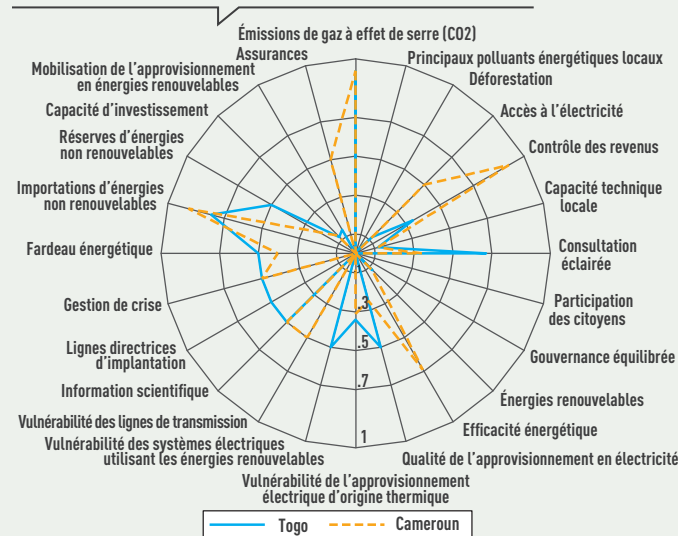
Émissions de gaz à effet de serre (CO2)
Assurances
Principaux polluants énergétiques locaux
Déforestation
Accès à l'électricité
Contrôle des revenus
Capacité technique locale
Consultation éclairée
Participation des citoyens
Gouvernance équilibrée
Énergies renouvelables
Efficacité énergétique
Qualité de l'approvisionnement en électricité
Vulnérabilité de l'approvisionnement électrique d'origine thermique
Vulnérabilité des systèmes électriques utilisant les énergies renouvelables
Vulnérabilité des lignes de transmission
Information scientifique
Lignes directrices d'implantation
Gestion de crise
Fardeau énergétique
Importations d'énergies non renouvelables
Réserves d'énergies non renouvelables
Capacité d'investissement
Mobilisation de l'approvisionnement en énergies renouvelables

.3
.5
.7
1

Togo
Cameroun